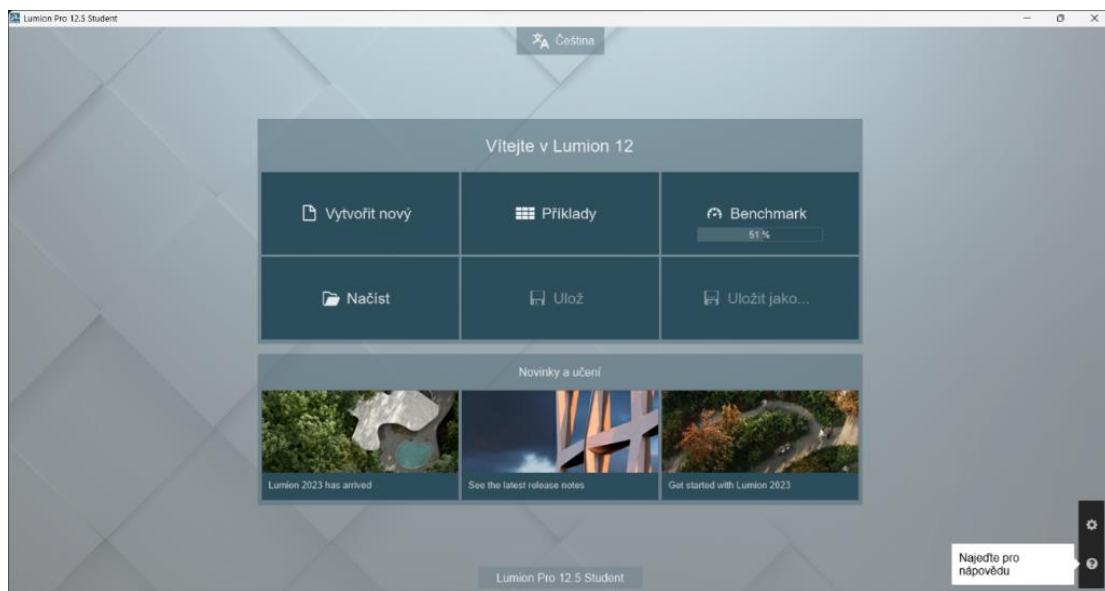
Lumion Pro 12.5 Student

Čeština

Vítejte v Lumion 12

Vytvořit nový

Příklady

Benchmark

51 %

Načíst

Ulož

Uložit jako...

Novinky a učení

Lumion 2023 has arrived

See the latest release notes

Get started with Lumion 2023

Najeďte pro nápovědu

Lumion Pro 12.5 Student